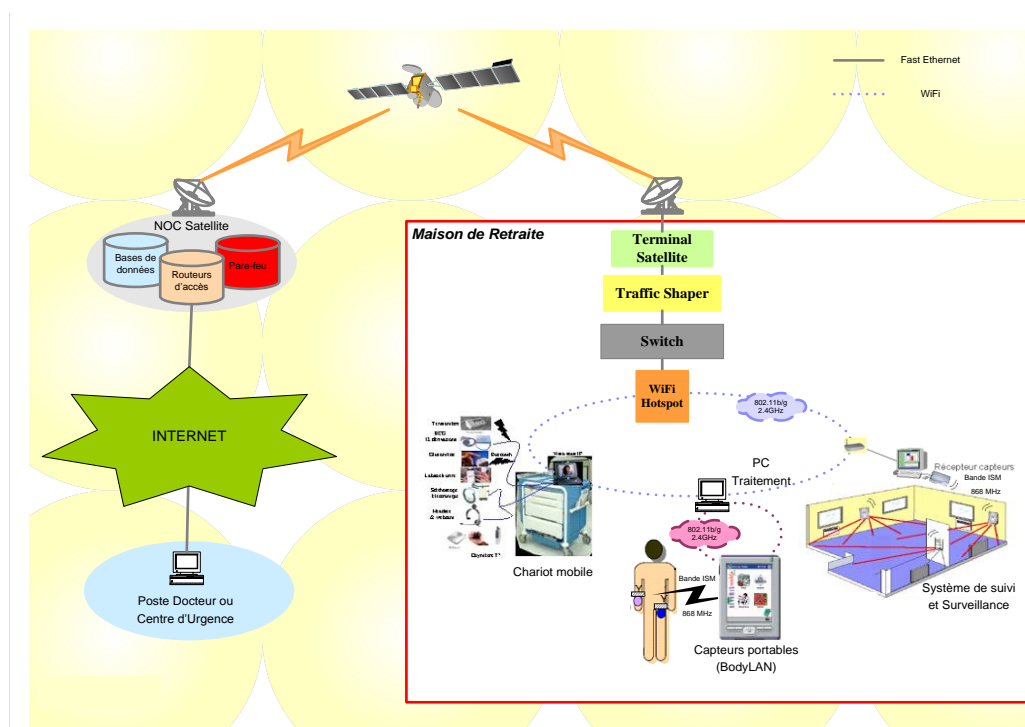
Fast Ethernet

WiFi

NOC Satellite

Bases de données

Routeurs d'accès

Pare-feu

INTERNET

Poste Docteur ou Centre d'Urgence

Maison de Retraite

Terminal Satellite

Traffic Shaper

Switch

WiFi Hotspot

802.11b/g 2.4GHz

PC Traitement

802.11b/g 2.4GHz

Récepteur capteurs

Bande ISM

868 MHz

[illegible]

Chariot mobile

Bande ISM

868 MHz

Capteurs portables (BodyLAN)

Système de suivi et Surveillance